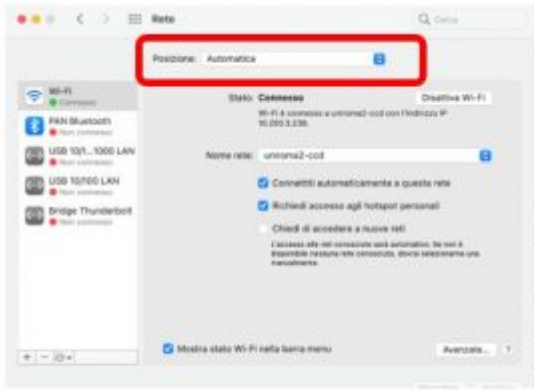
Rete

Cerca

Posizione: Automatica

Wi-Fi
Connesso

PAN Bluetooth
Non connesso

USB 10/1...1000 LAN
Non connesso

USB 10/100 LAN
Non connesso

Bridge Thunderbolt
Non connesso

Stato: Connesso

Disattiva Wi-Fi

Wi-Fi è connesso a uniroma2-ccd con l'indirizzo IP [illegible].

Nome rete: uniroma2-ccd

Connetti automaticamente a questa rete

Richiedi accesso agli hotspot personali

Chiedi di accedere a nuove reti

L'accesso alle reti conosciute sarà automatico. Se non è disponibile nessuna rete conosciuta, dovrai selezionarne una manualmente.

Mostra stato Wi-Fi nella barra menu

Avanzate...

?

+ − ⚙